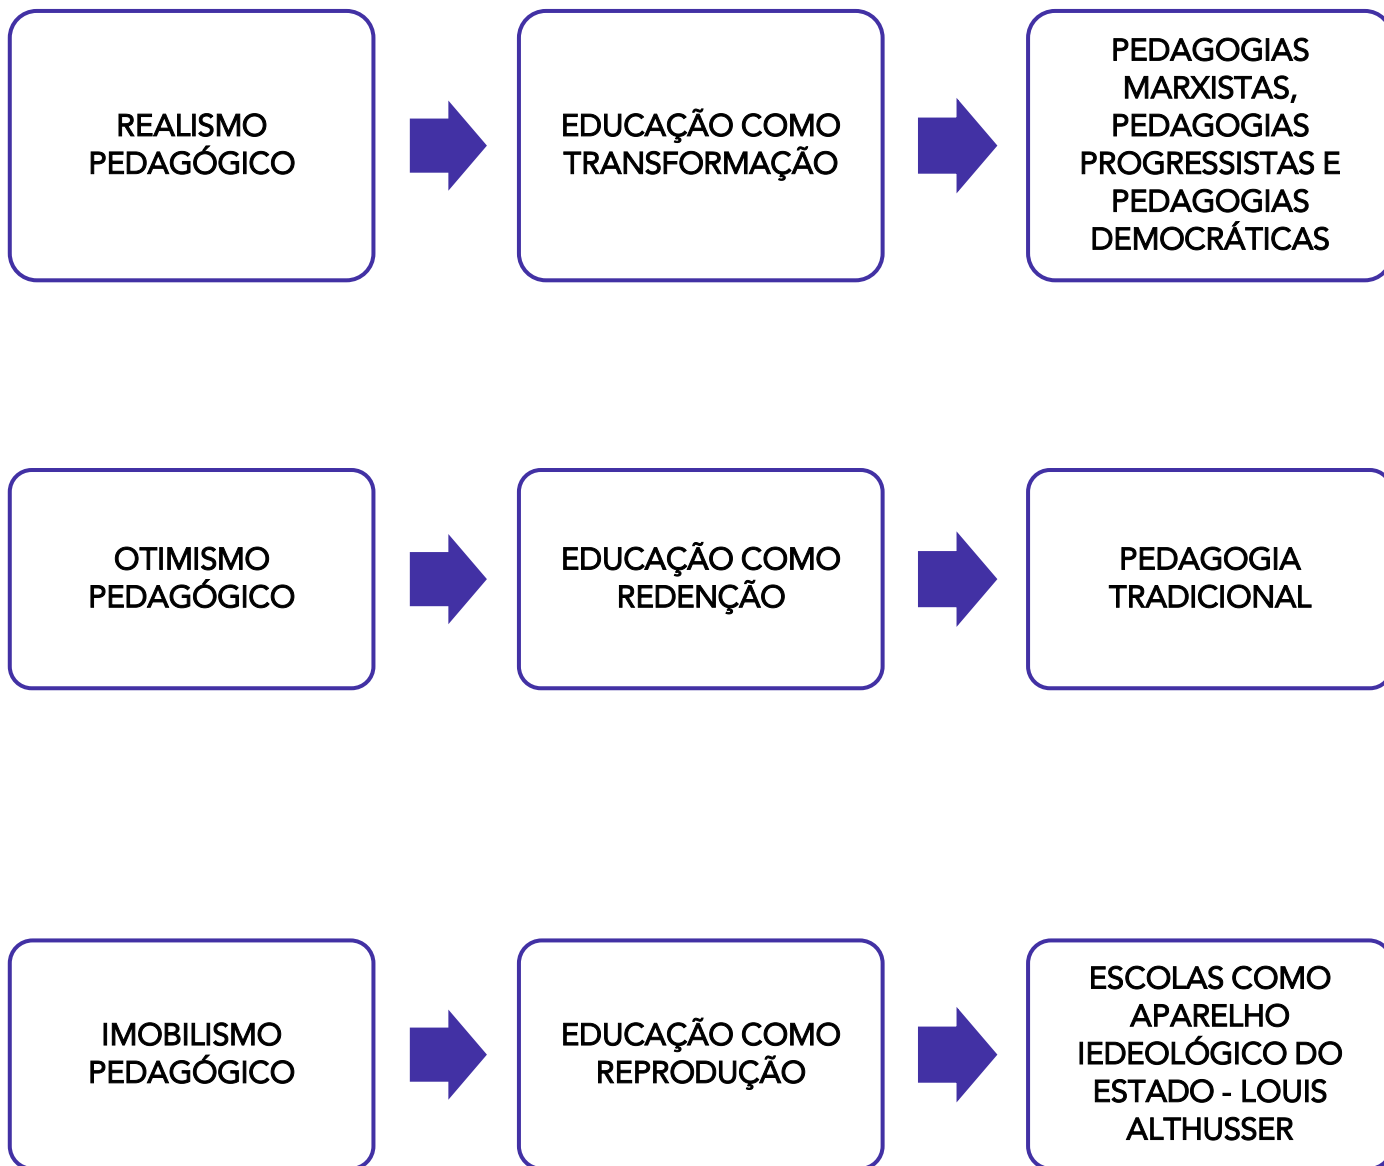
REALISMO PEDAGÓGICO

EDUCAÇÃO COMO TRANSFORMAÇÃO

PEDAGOGIAS MARXISTAS, PEDAGOGIAS PROGRESSISTAS E PEDAGOGIAS DEMOCRÁTICAS

OTIMISMO PEDAGÓGICO

EDUCAÇÃO COMO REDENÇÃO

PEDAGOGIA TRADICIONAL

IMOBILISMO PEDAGÓGICO

EDUCAÇÃO COMO REPRODUÇÃO

ESCOLAS COMO APARELHO IEDEOLÓGICO DO ESTADO - LOUIS ALTHUSSER